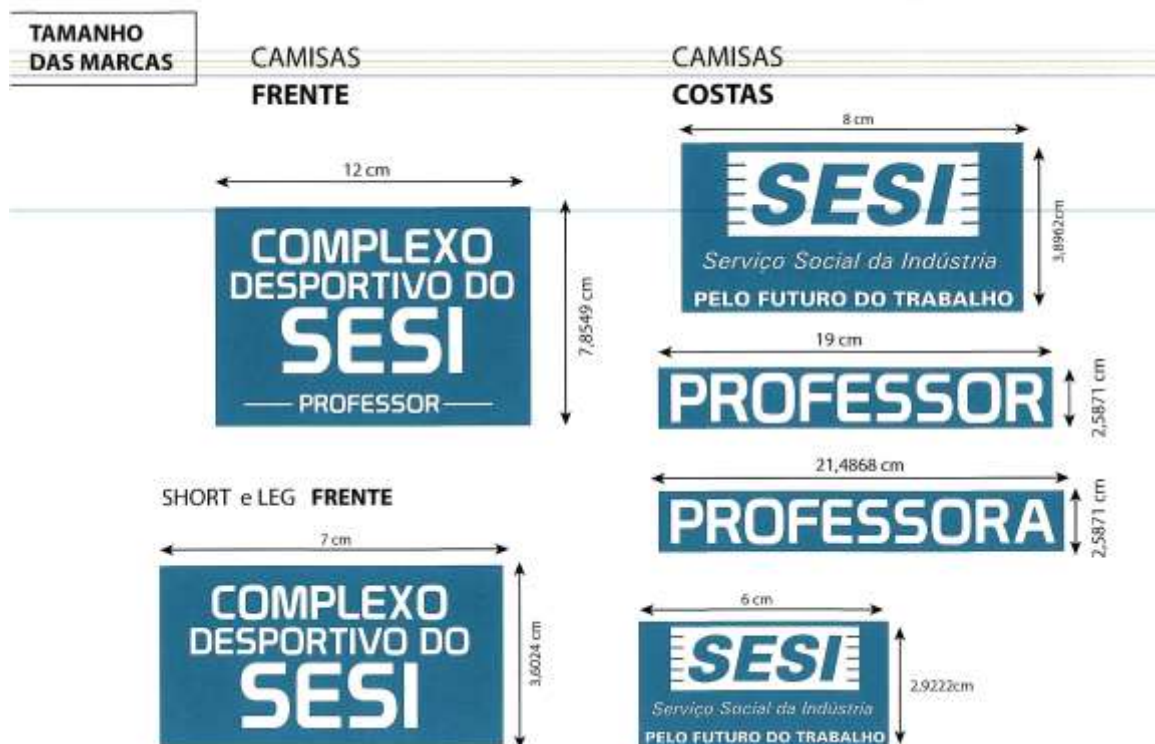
TAMANHO
DAS MARCAS

CAMISAS
FRENTE

12 cm

COMPLEXO
DESPORTIVO DO
SESI
PROFESSOR

7,8549 cm

CAMISAS
COSTAS

8 cm

SESI
Serviço Social da Indústria
PELO FUTURO DO TRABALHO

3,8962cm

19 cm

PROFESSOR

2,5871 cm

21,4868 cm

PROFESSORA

2,5871 cm

SHORT e LEG FRENTE

7 cm

COMPLEXO
DESPORTIVO DO
SESI

3,6024 cm

6 cm

SESI
Serviço Social da Indústria
PELO FUTURO DO TRABALHO

2,9222cm